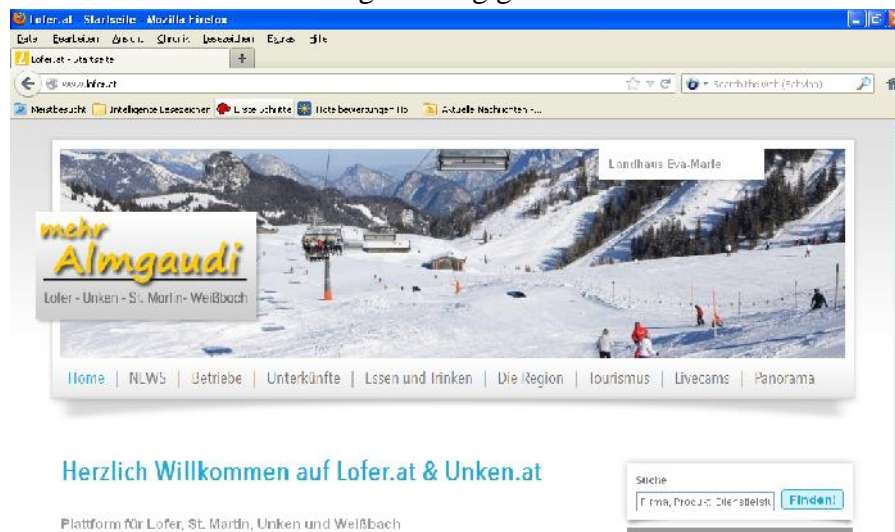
Lofer.at - Startseite - Mozilla Firefox

Datei Bearbeiten Ansicht Chronik Lesezeichen Extras Hilfe

Lofer.at - Startseite

www.lofer.at

Search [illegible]

Meistbesucht Intelligente Lesezeichen Erste Schritte Hote bewertungen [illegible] Aktuelle Nachrichten -...

Landhaus Eva-Marie

mehr Almgaudi

Lofer - Unken - St. Martin - Weißbach

Home | NEWS | Betriebe | Unterkünfte | Essen und Trinken | Die Region | Tourismus | Livecams | Panorama

Herzlich Willkommen auf Lofer.at & Unken.at

Suche

Firma, Produkt, Dienstleistu

Finden!

Plattform für Lofer, St. Martin, Unken und Weißbach